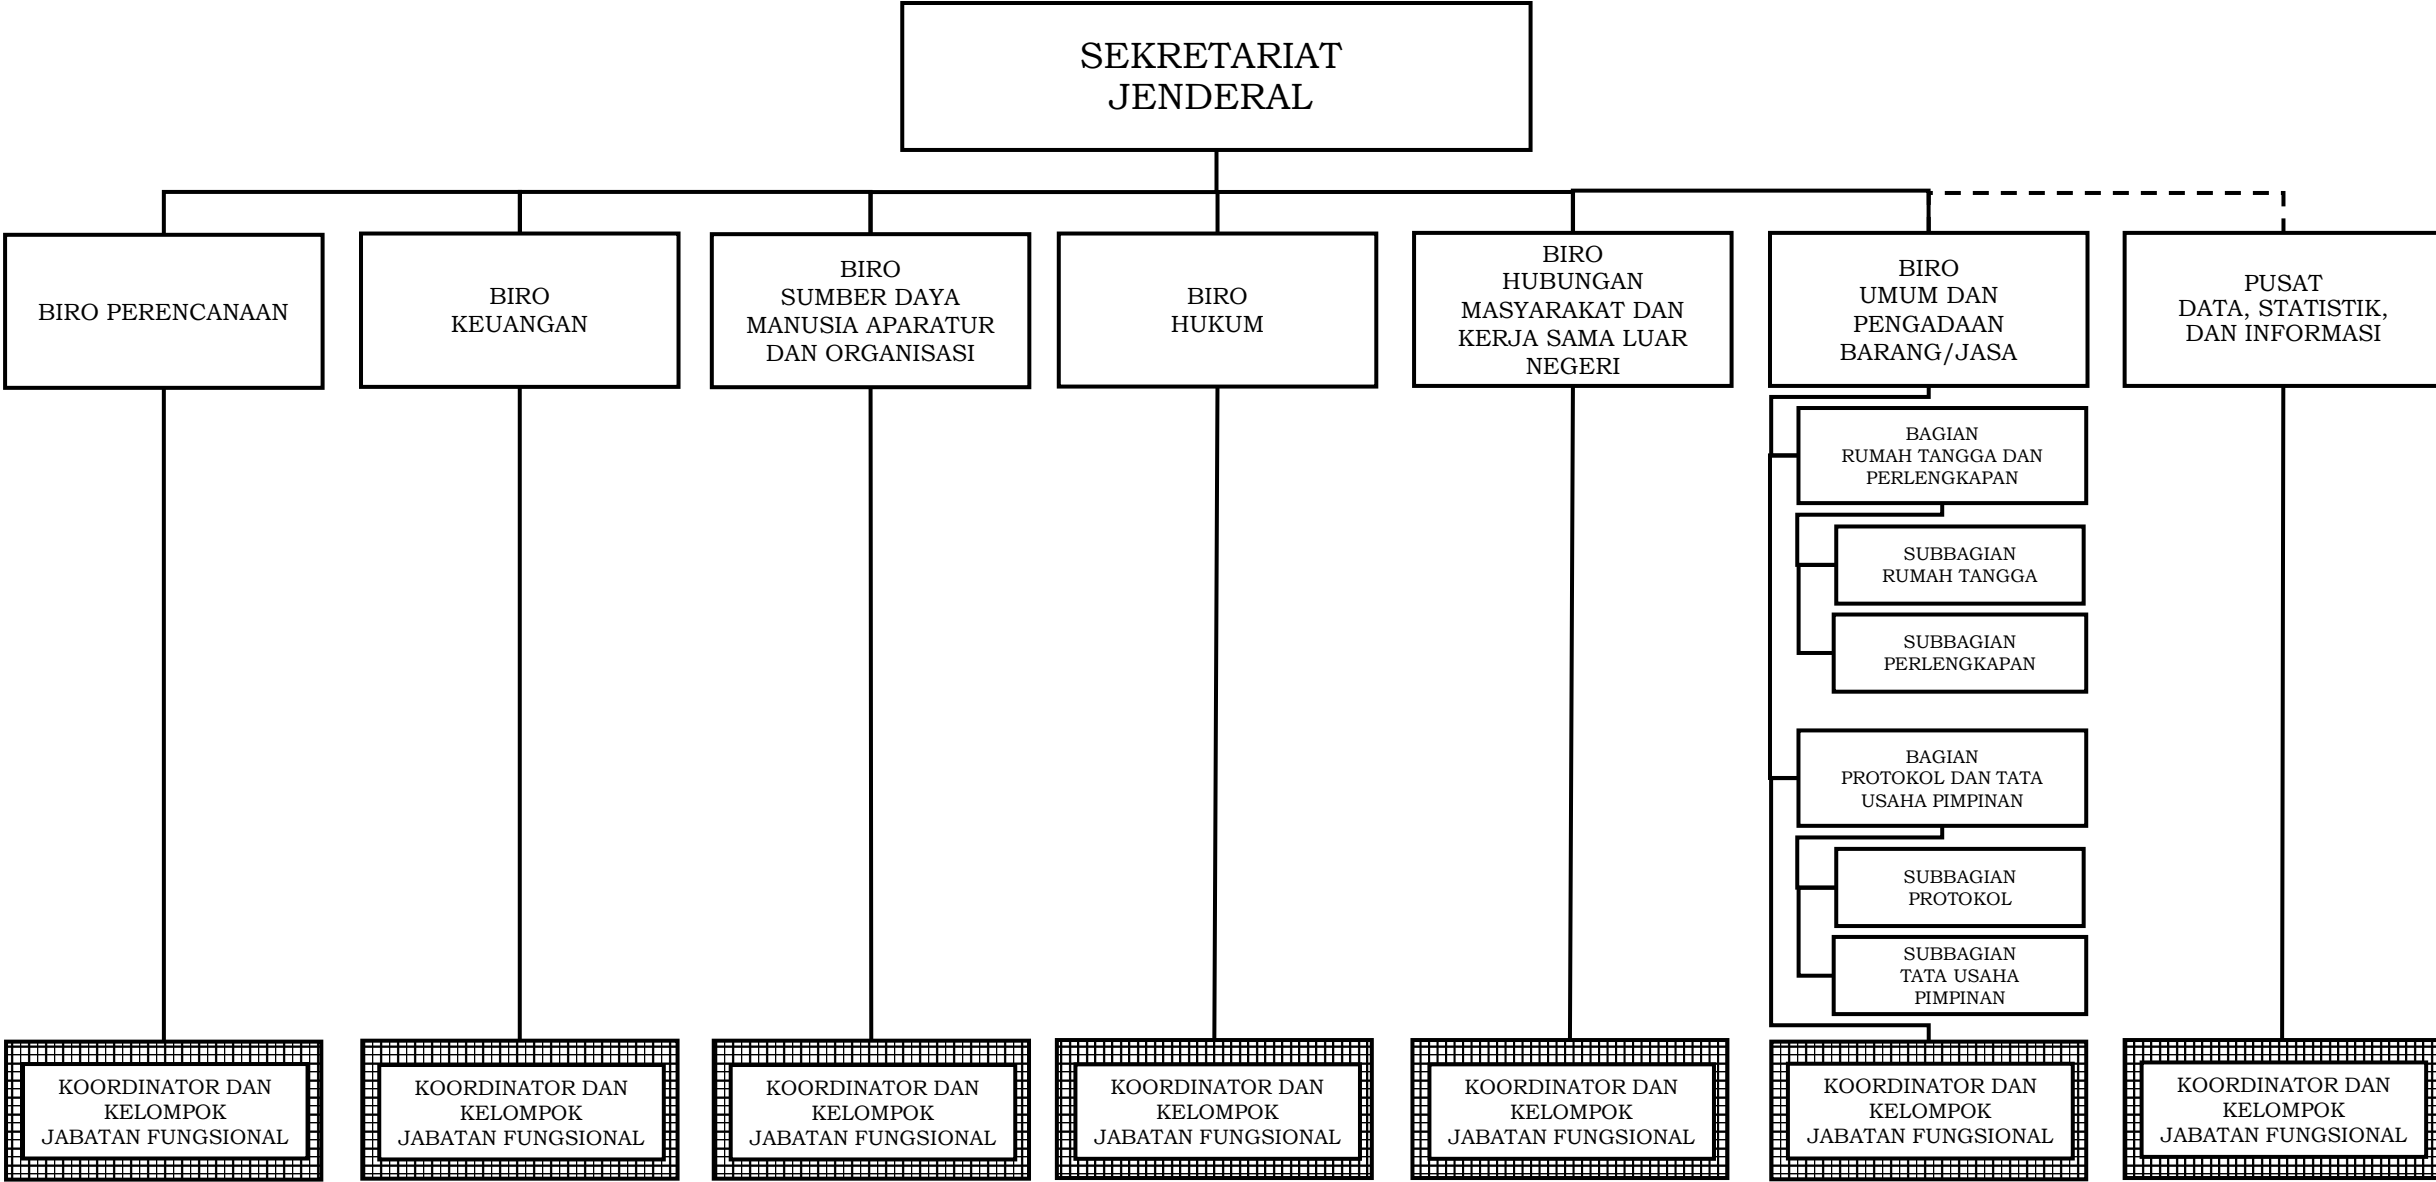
SEKRETARIAT JENDERAL

BIRO PERENCANAAN

BIRO KEUANGAN

BIRO SUMBER DAYA MANUSIA APARATUR DAN ORGANISASI

BIRO HUKUM

BIRO HUBUNGAN MASYARAKAT DAN KERJA SAMA LUAR NEGERI

BIRO UMUM DAN PENGADAAN BARANG/JASA

PUSAT DATA, STATISTIK, DAN INFORMASI

BAGIAN RUMAH TANGGA DAN PERLENGKAPAN

SUBBAGIAN RUMAH TANGGA

SUBBAGIAN PERLENGKAPAN

BAGIAN PROTOKOL DAN TATA USAHA PIMPINAN

SUBBAGIAN PROTOKOL

SUBBAGIAN TATA USAHA PIMPINAN

KOORDINATOR DAN KELOMPOK JABATAN FUNGSIONAL

KOORDINATOR DAN KELOMPOK JABATAN FUNGSIONAL

KOORDINATOR DAN KELOMPOK JABATAN FUNGSIONAL

KOORDINATOR DAN KELOMPOK JABATAN FUNGSIONAL

KOORDINATOR DAN KELOMPOK JABATAN FUNGSIONAL

KOORDINATOR DAN KELOMPOK JABATAN FUNGSIONAL

KOORDINATOR DAN KELOMPOK JABATAN FUNGSIONAL